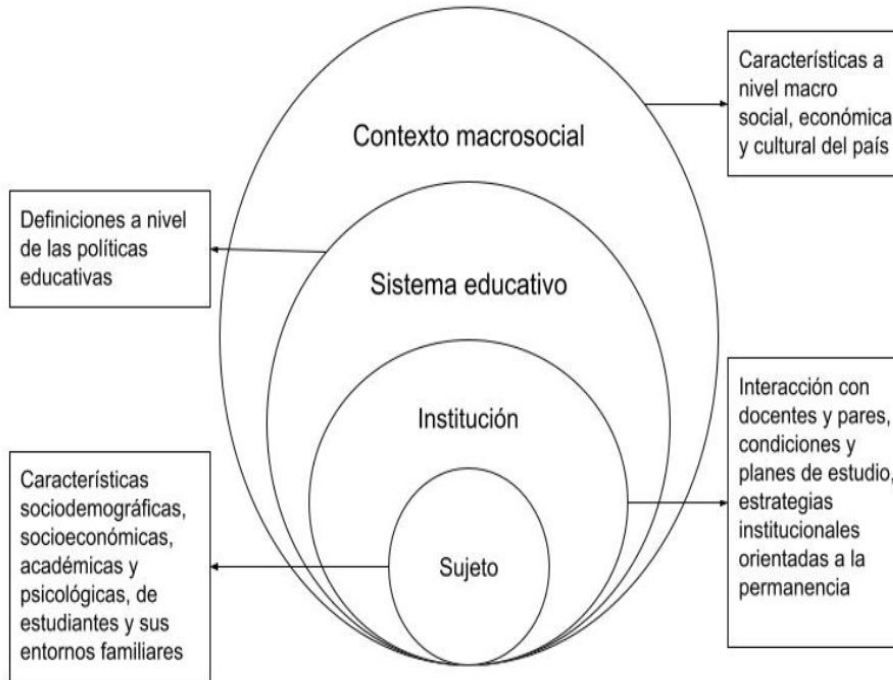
Contexto macrosocial

Características a nivel macro social, económica y cultural del país

Definiciones a nivel de las políticas educativas

Sistema educativo

Institución

Interacción con docentes y pares, condiciones y planes de estudio, estrategias institucionales orientadas a la permanencia

Características sociodemográficas, socioeconómicas, académicas y psicológicas, de estudiantes y sus entornos familiares

Sujeto